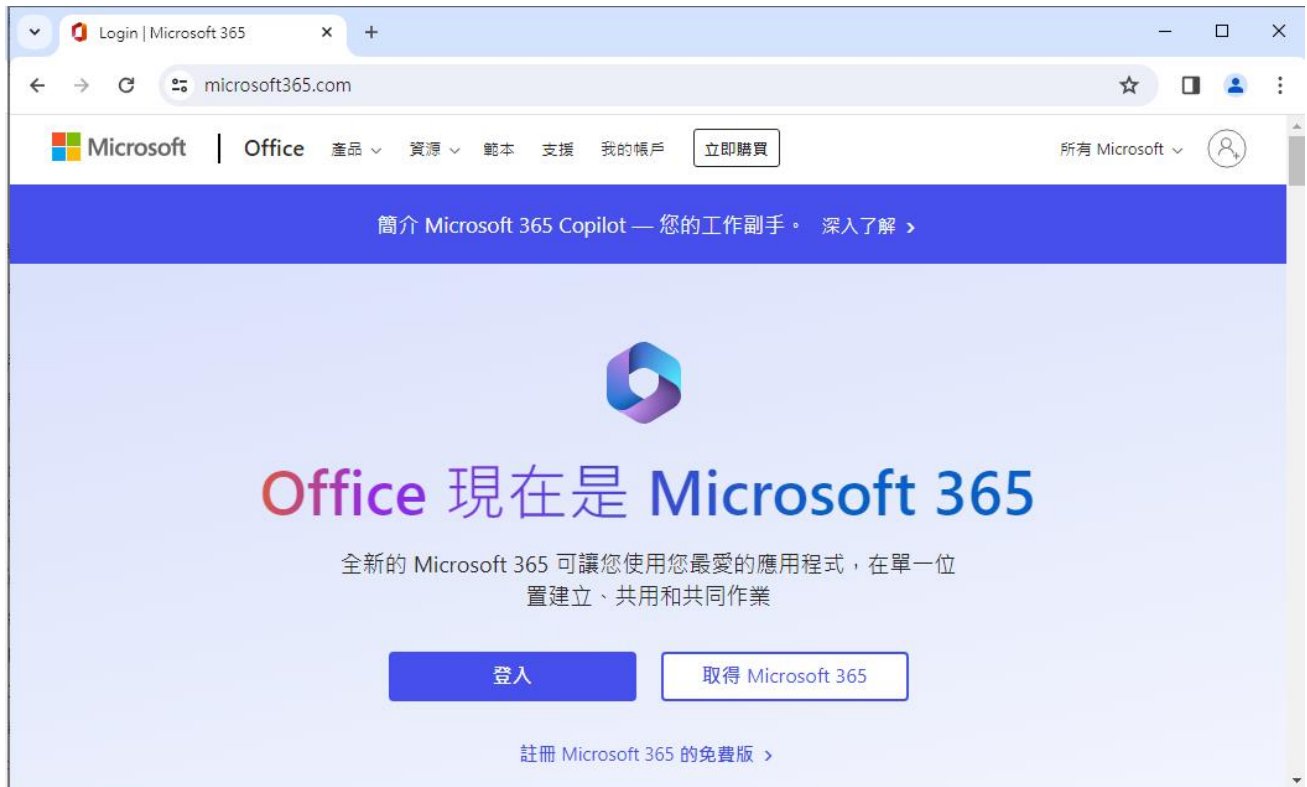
Login | Microsoft 365

microsoft365.com

Microsoft | Office 產品 資源 範本 支援 我的帳戶 立即購買 所有 Microsoft

簡介 Microsoft 365 Copilot — 您的工作副手。 深入了解 >

Office 現在是 Microsoft 365

全新的 Microsoft 365 可讓您使用您最愛的應用程式，在單一位置建立、共用和共同作業

登入

取得 Microsoft 365

註冊 Microsoft 365 的免費版 >